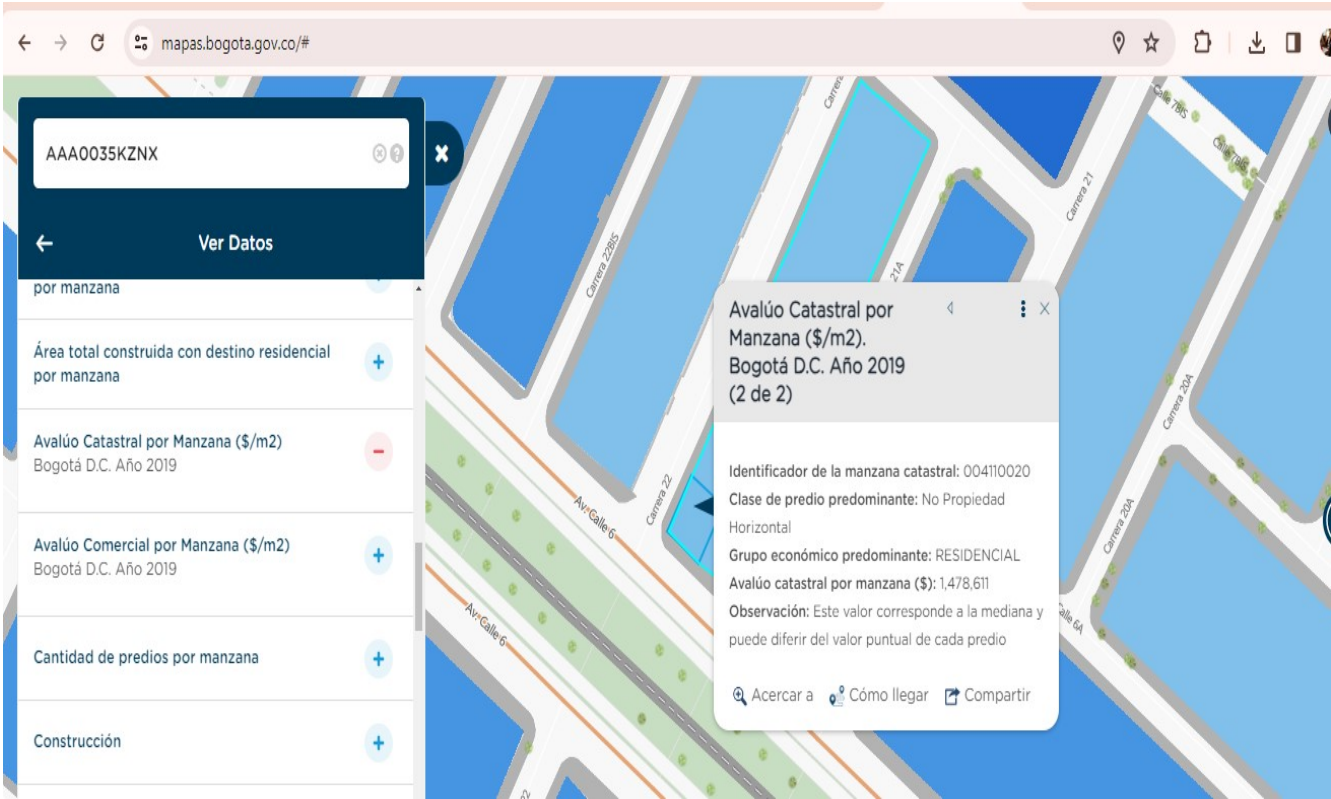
mapas.bogota.gov.co/#

AAA0035KZNX

Ver Datos

por manzana

Área total construida con destino residencial por manzana

Avalúo Catastral por Manzana ($/m2)
Bogotá D.C. Año 2019

Avalúo Comercial por Manzana ($/m2)
Bogotá D.C. Año 2019

Cantidad de predios por manzana

Construcción

Carrera 22BIS
Carrera 22
Av. Calle 6
Av. Calle 6
21A
Carrera 21
Calle 7BIS
Calle 7B
Carrera 20A
Carrera 20A
Calle 6A

Avalúo Catastral por Manzana ($/m2). Bogotá D.C. Año 2019 (2 de 2)

Identificador de la manzana catastral: 004110020
Clase de predio predominante: No Propiedad Horizontal
Grupo económico predominante: RESIDENCIAL
Avalúo catastral por manzana ($): 1,478,611
Observación: Este valor corresponde a la mediana y puede diferir del valor puntual de cada predio

Acercar a
Cómo llegar
Compartir